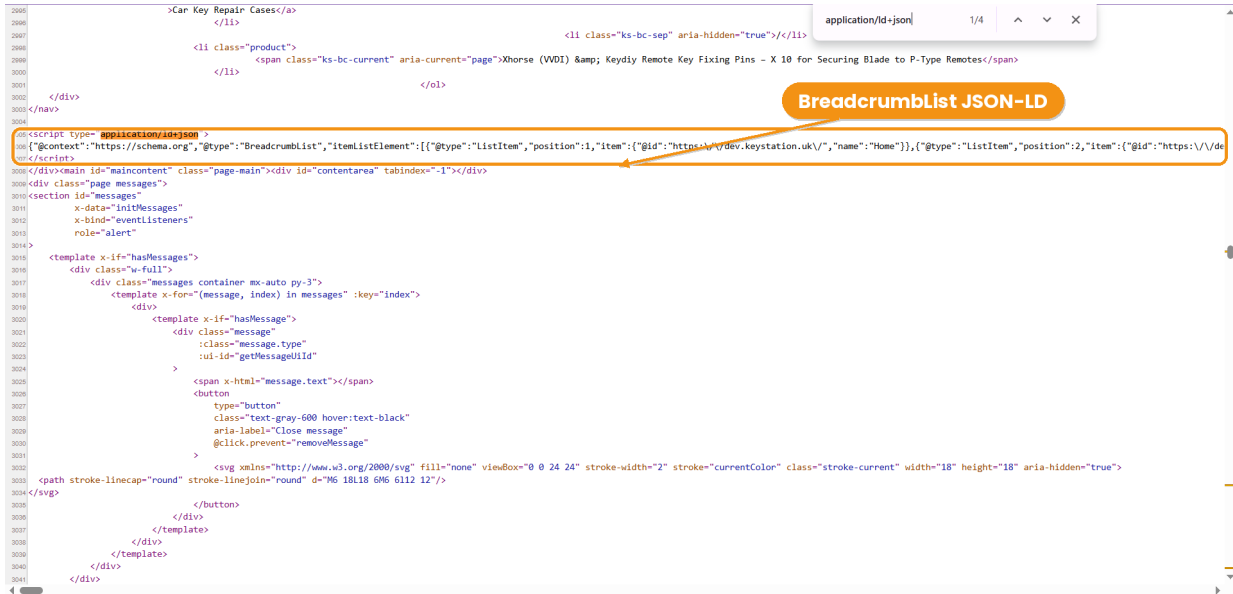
2995 >Car Key Repair Cases</a>
2996 </li>
2997 <li class="ks-bc-sep" aria-hidden="true">/</li>
2998 <li class="product">
2999 <span class="ks-bc-current" aria-current="page">Xhorse (VVDI) &amp; Keydiy Remote Key Fixing Pins - X 10 for Securing Blade to P-Type Remotes</span>
3000 </li>
3001 </ol>
3002 </div>
3003 </nav>
3004
3005 <script type="application/ld+json">
3006 {"@context":"https://schema.org","@type":"BreadcrumbList","itemListElement":[{"@type":"ListItem","position":1,"item":{"@id":"https:\/\/dev.keystation.uk\/","name":"Home"}},{"@type":"ListItem","position":2,"item":{"@id":"https:\/\/de
3007 </script>
3008 </div><main id="maincontent" class="page-main"><div id="contentarea" tabindex="-1"></div>
3009 <div class="page messages">
3010 <section id="messages"
3011 x-data="initMessages"
3012 x-bind="eventListeners"
3013 role="alert"
3014 >
3015 <template x-if="hasMessages">
3016 <div class="w-full">
3017 <div class="messages container mx-auto py-3">
3018 <template x-for="(message, index) in messages" :key="index">
3019 <div>
3020 <template x-if="hasMessage">
3021 <div class="message"
3022 :class="message.type"
3023 :ui-id="getMessageUiId"
3024 >
3025 <span x-html="message.text"></span>
3026 <button
3027 type="button"
3028 class="text-gray-600 hover:text-black"
3029 aria-label="Close message"
3030 @click.prevent="removeMessage"
3031 >
3032 <svg xmlns="http://www.w3.org/2000/svg" fill="none" viewBox="0 0 24 24" stroke-width="2" stroke="currentColor" class="stroke-current" width="18" height="18" aria-hidden="true">
3033 <path stroke-linecap="round" stroke-linejoin="round" d="M6 18L18 6M6 6l12 12"/>
3034 </svg>
3035 </button>
3036 </div>
3037 </template>
3038 </div>
3039 </template>
3040 </div>
3041 </div>

application/ld+json 1/4

BreadcrumbList JSON-LD